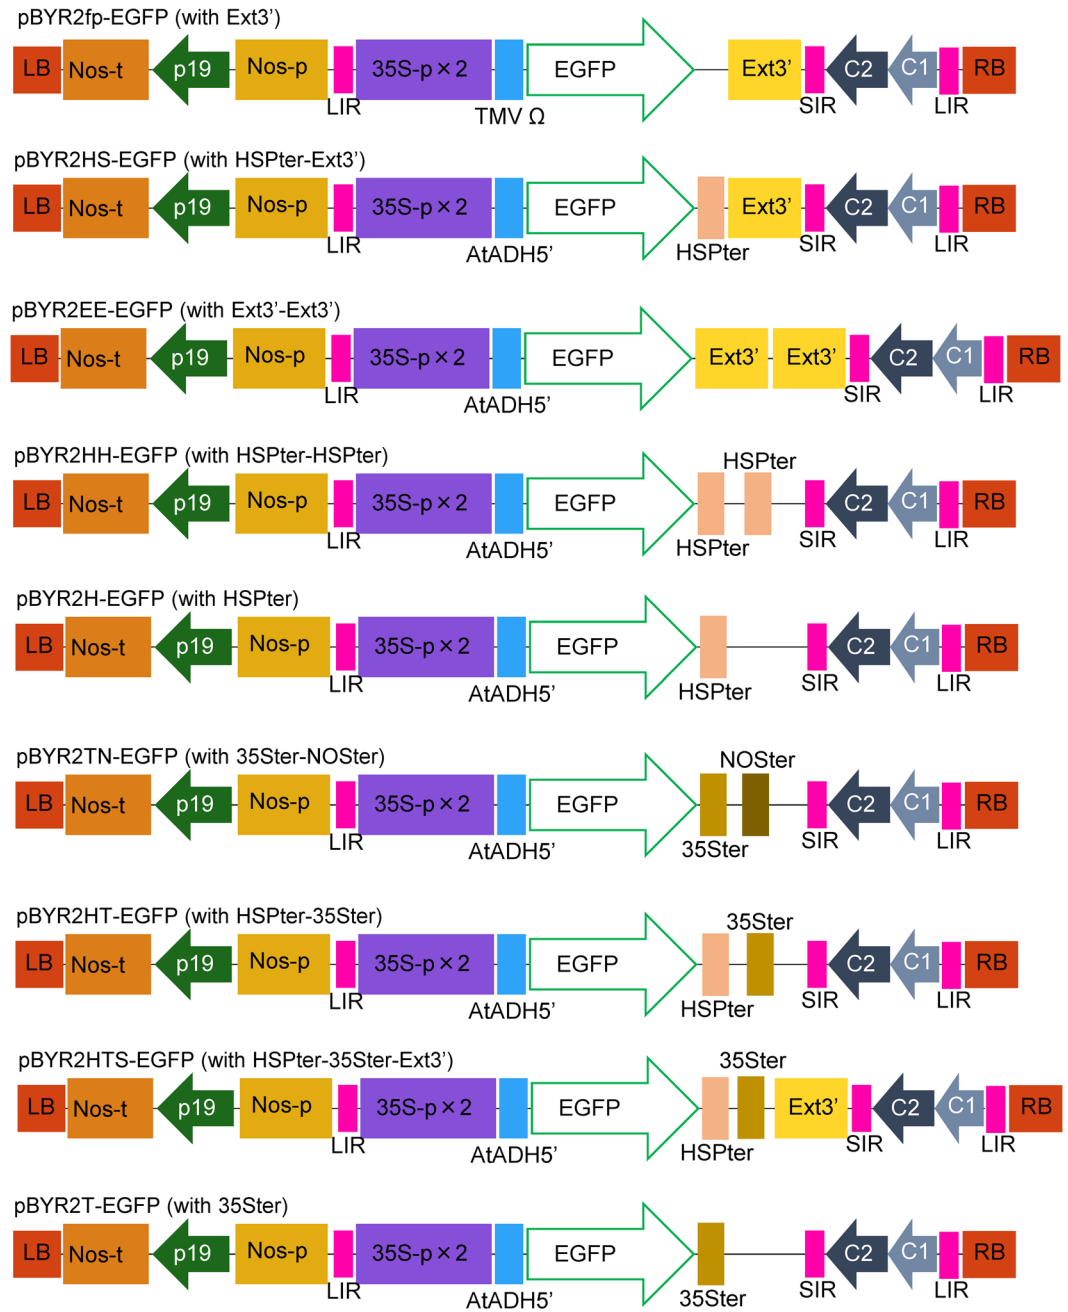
pBYR2fp-EGFP (with Ext3')

LB Nos-t p19 Nos-p LIR 35S-p × 2 TMV Ω EGFP Ext3' SIR C2 C1 LIR RB

pBYR2HS-EGFP (with HSPter-Ext3')

LB Nos-t p19 Nos-p LIR 35S-p × 2 AtADH5' EGFP HSPter Ext3' SIR C2 C1 LIR RB

pBYR2EE-EGFP (with Ext3'-Ext3')

LB Nos-t p19 Nos-p LIR 35S-p × 2 AtADH5' EGFP Ext3' Ext3' SIR C2 C1 LIR RB

pBYR2HH-EGFP (with HSPter-HSPter)

LB Nos-t p19 Nos-p LIR 35S-p × 2 AtADH5' EGFP HSPter HSPter SIR C2 C1 LIR RB

pBYR2H-EGFP (with HSPter)

LB Nos-t p19 Nos-p LIR 35S-p × 2 AtADH5' EGFP HSPter SIR C2 C1 LIR RB

pBYR2TN-EGFP (with 35Ster-NOSter)

LB Nos-t p19 Nos-p LIR 35S-p × 2 AtADH5' EGFP NOSter 35Ster SIR C2 C1 LIR RB

pBYR2HT-EGFP (with HSPter-35Ster)

LB Nos-t p19 Nos-p LIR 35S-p × 2 AtADH5' EGFP 35Ster HSPter SIR C2 C1 LIR RB

pBYR2HTS-EGFP (with HSPter-35Ster-Ext3')

LB Nos-t p19 Nos-p LIR 35S-p × 2 AtADH5' EGFP 35Ster HSPter Ext3' SIR C2 C1 LIR RB

pBYR2T-EGFP (with 35Ster)

LB Nos-t p19 Nos-p LIR 35S-p × 2 AtADH5' EGFP 35Ster SIR C2 C1 LIR RB